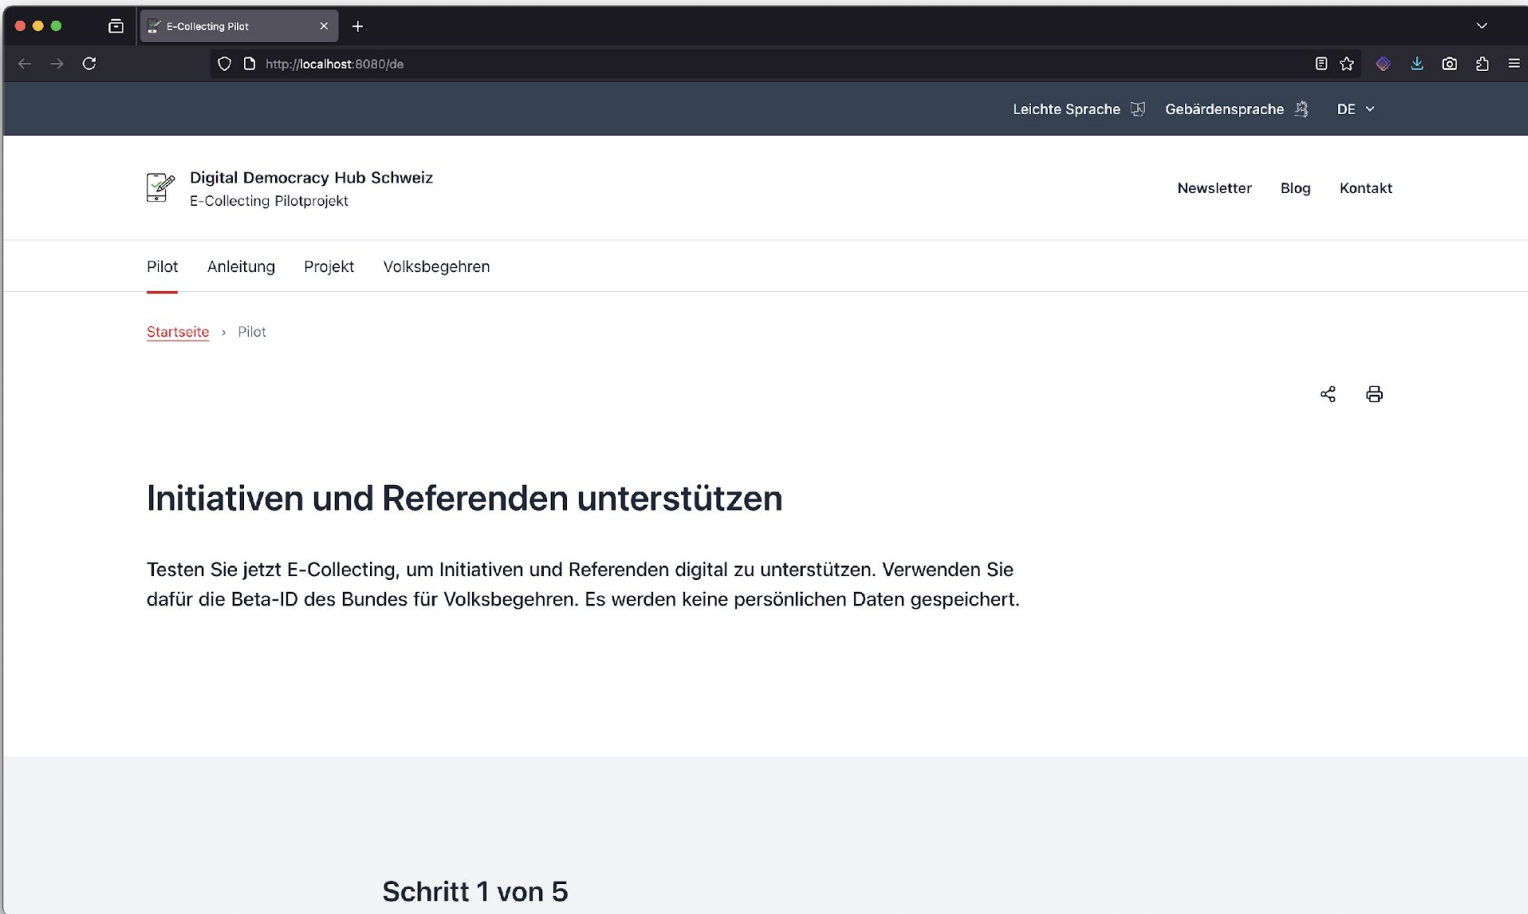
E-Collecting Pilot

http://localhost:8080/de

Leichte Sprache Gebärdensprache DE

Digital Democracy Hub Schweiz
E-Collecting Pilotprojekt

Newsletter Blog Kontakt

Pilot Anleitung Projekt Volksbegehren

Startseite › Pilot

# Initiativen und Referenden unterstützen

Testen Sie jetzt E-Collecting, um Initiativen und Referenden digital zu unterstützen. Verwenden Sie dafür die Beta-ID des Bundes für Volksbegehren. Es werden keine persönlichen Daten gespeichert.

Schritt 1 von 5